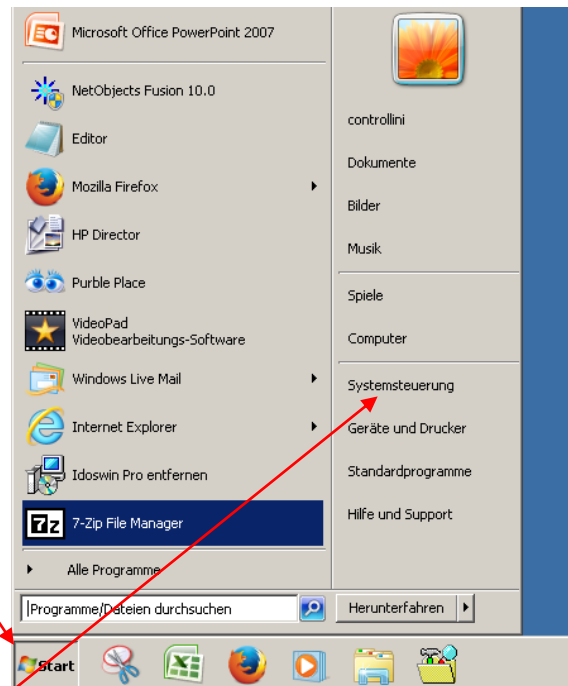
Microsoft Office PowerPoint 2007

NetObjects Fusion 10.0

Editor

Mozilla Firefox

HP Director

Purble Place

VideoPad Videobearbeitungs-Software

Windows Live Mail

Internet Explorer

Idoswin Pro entfernen

7-Zip File Manager

Alle Programme

Programme/Dateien durchsuchen

controllini

Dokumente

Bilder

Musik

Spiele

Computer

Systemsteuerung

Geräte und Drucker

Standardprogramme

Hilfe und Support

Herunterfahren

Start